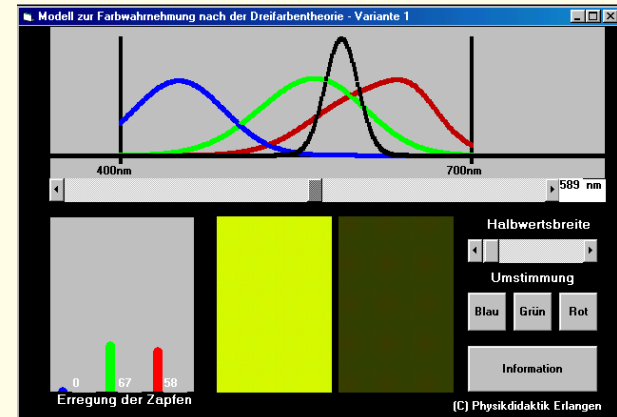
Modell zur Farbwahrnehmung nach der Dreifarbentheorie - Variante 1

400nm

700nm

589 nm

Halbwertsbreite

Umstimmung

Blau

Grün

Rot

Information

0

67

58

Erregung der Zapfen

(C) Physikdidaktik Erlangen